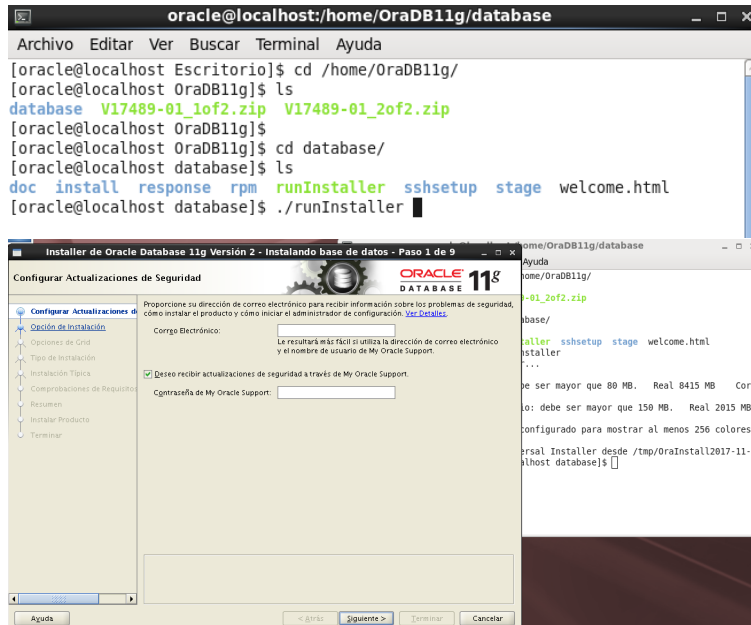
oracle@localhost:/home/OraDB11g/database

Archivo Editar Ver Buscar Terminal Ayuda

[oracle@localhost Escritorio]$ cd /home/OraDB11g/
[oracle@localhost OraDB11g]$ ls
database V17489-01_1of2.zip V17489-01_2of2.zip
[oracle@localhost OraDB11g]$
[oracle@localhost OraDB11g]$ cd database/
[oracle@localhost database]$ ls
doc install response rpm runInstaller sshsetup stage welcome.html
[oracle@localhost database]$ ./runInstaller

Installer de Oracle Database 11g Versión 2 - Instalando base de datos - Paso 1 de 9

Configurar Actualizaciones de Seguridad

ORACLE DATABASE 11g

Configurar Actualizaciones de
Opción de Instalación
Opciones de Grid
Tipo de Instalación
Instalación Típica
Comprobaciones de Requisitos
Resumen
Instalar Producto
Terminar

Proporcione su dirección de correo electrónico para recibir información sobre los problemas de seguridad, cómo instalar el producto y cómo iniciar el administrador de configuración. Ver Detalles.

Correo Electrónico:

Le resultará más fácil si utiliza la dirección de correo electrónico y el nombre de usuario de My Oracle Support.

Deseo recibir actualizaciones de seguridad a través de My Oracle Support.

Contraseña de My Oracle Support:

Ayuda
< Atrás
Siguiente >
Terminar
Cancelar

ome/OraDB11g/database
Ayuda
home/OraDB11g/
0-01_2of2.zip
abase/
aller sshsetup stage welcome.html
nstaller
..
be ser mayor que 80 MB. Real 8415 MB Cor
io: debe ser mayor que 150 MB. Real 2015 MB
configurado para mostrar al menos 256 colores
ersal Installer desde /tmp/OraInstall2017-11-
lhost database]$